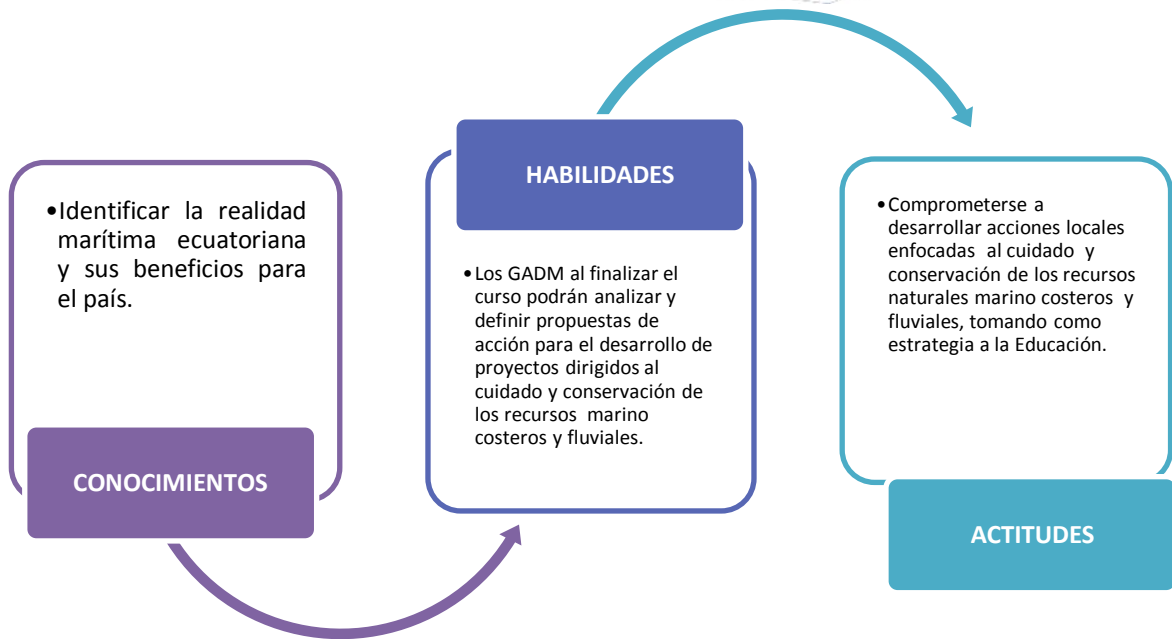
•Identificar la realidad marítima ecuatoriana y sus beneficios para el país.

CONOCIMIENTOS

HABILIDADES

•Los GADM al finalizar el curso podrán analizar y definir propuestas de acción para el desarrollo de proyectos dirigidos al cuidado y conservación de los recursos marino costeros y fluviales.

•Comprometerse a desarrollar acciones locales enfocadas al cuidado y conservación de los recursos naturales marino costeros y fluviales, tomando como estrategia a la Educación.

ACTITUDES